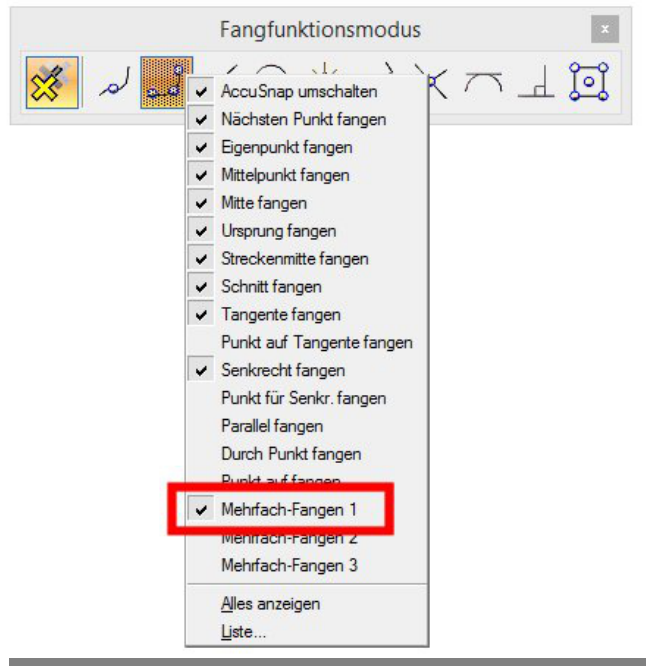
Fangfunktionsmodus

x

AccuSnap umschalten
Nächsten Punkt fangen
Eigenpunkt fangen
Mittelpunkt fangen
Mitte fangen
Ursprung fangen
Streckenmitte fangen
Schnitt fangen
Tangente fangen
Punkt auf Tangente fangen
Senkrecht fangen
Punkt für Senkr. fangen
Parallel fangen
Durch Punkt fangen
Punkt auf fangen
Mehrfach-Fangen 1
Mehrfach-Fangen 2
Mehrfach-Fangen 3

Alles anzeigen
Liste...